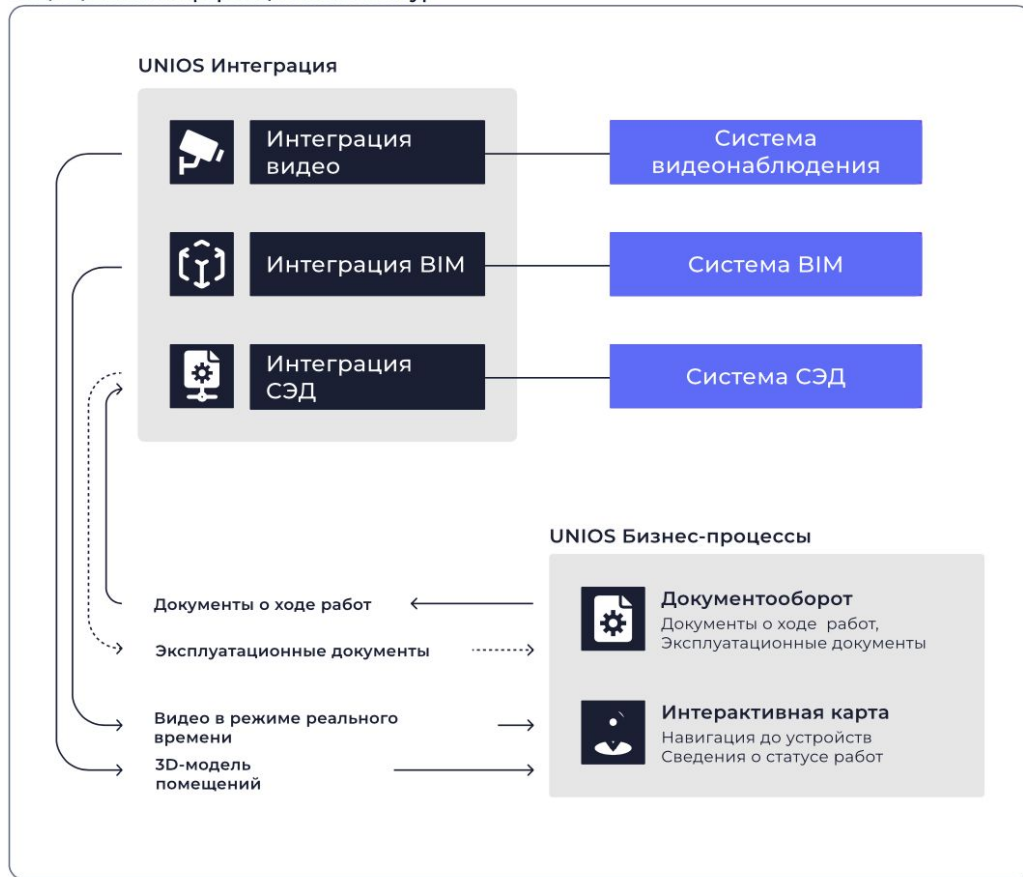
UNIOS Интеграция

Интеграция видео

Система видеонаблюдения

Интеграция BIM

Система BIM

Интеграция СЭД

Система СЭД

UNIOS Бизнес-процессы

Документы о ходе работ

Документооборот
Документы о ходе работ, Эксплуатационные документы

Эксплуатационные документы

Видео в режиме реального времени

Интерактивная карта
Навигация до устройств
Сведения о статусе работ

3D-модель помещений